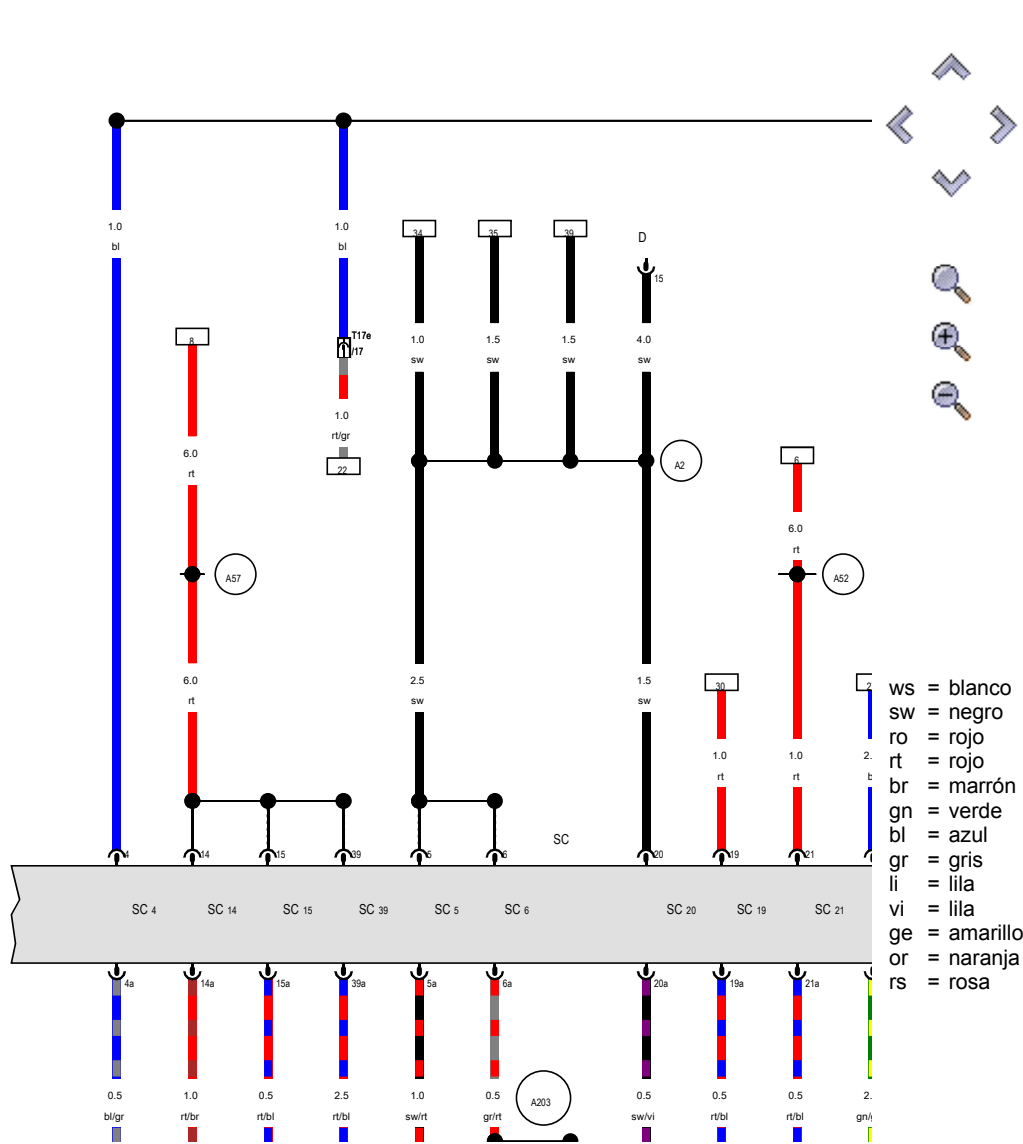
1.0
bl

1.0
bl

T17e
/17

1.0
rt/gr

22

8

6.0
rt

A57

6.0
rt

34

1.0
sw

35

1.5
sw

39

1.5
sw

D

15

4.0
sw

A2

2.5
sw

1.5
sw

30

1.0
rt

6

6.0
rt

A52

1.0
rt

2

2.
b

SC

4 14 15 39 5 6 20 19 21

SC 4 SC 14 SC 15 SC 39 SC 5 SC 6 SC 20 SC 19 SC 21

4a 14a 15a 39a 5a 6a 20a 19a 21a

0.5
bl/gr

1.0
rt/br

0.5
rt/bl

2.5
rt/bl

1.0
sw/rt

0.5
gr/rt

A203

0.5
sw/vi

0.5
rt/bl

0.5
rt/bl

2.
gn/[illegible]

ws = blanco
sw = negro
ro = rojo
rt = rojo
br = marrón
gn = verde
bl = azul
gr = gris
li = lila
vi = lila
ge = amarillo
or = naranja
rs = rosa